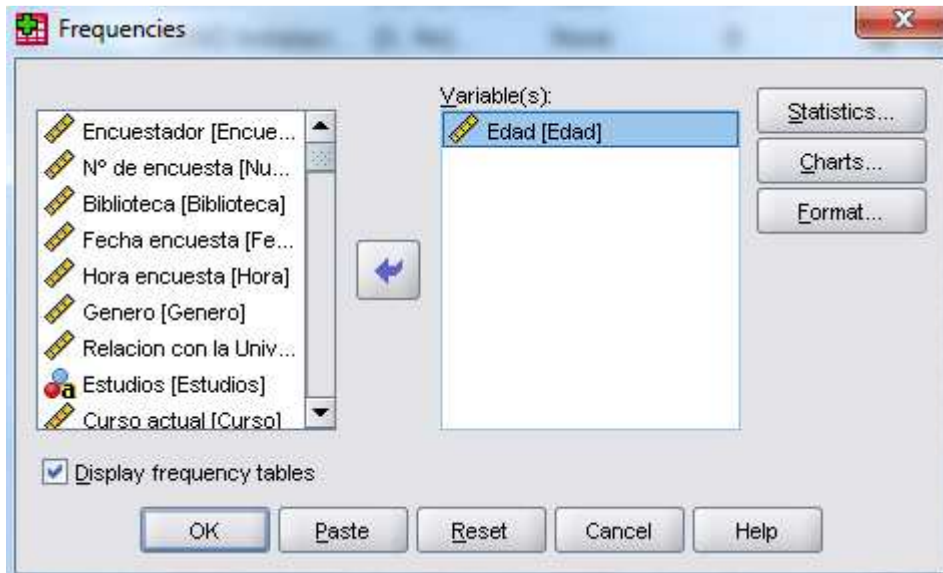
Frequencies

Encuestador [Encue...
Nº de encuesta [Nu...
Biblioteca [Biblioteca]
Fecha encuesta [Fe...
Hora encuesta [Hora]
Genero [Genero]
Relacion con la Univ...
Estudios [Estudios]
Curso actual [Curso]

Variable(s):
Edad [Edad]

Statistics...
Charts...
Format...

Display frequency tables

OK
Paste
Reset
Cancel
Help